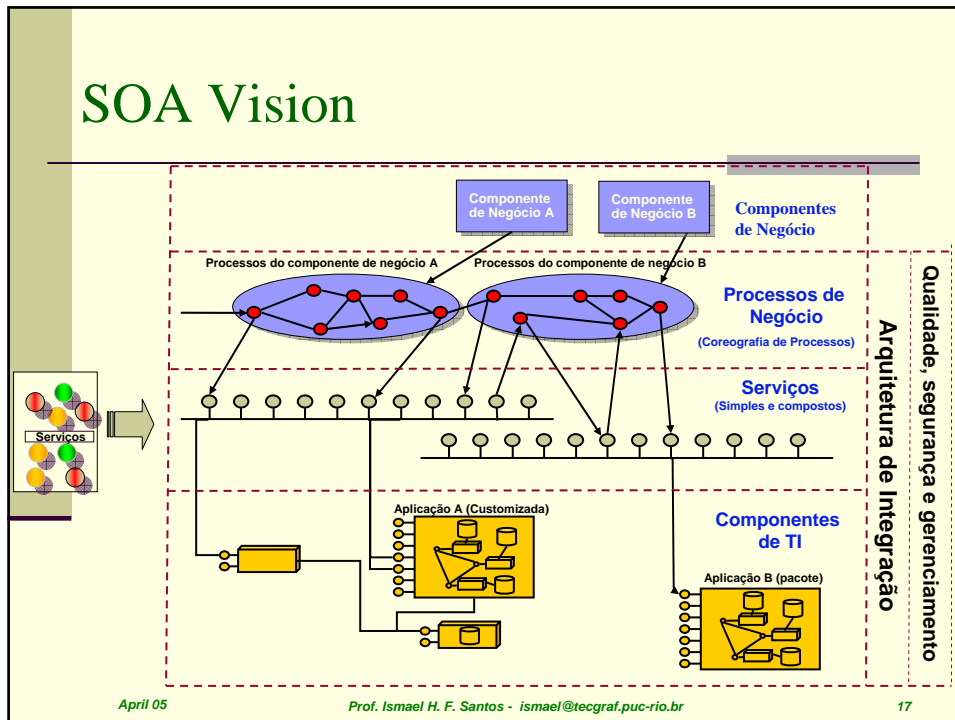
SOA Vision

Componente de Negócio A

Componente de Negócio B

Componentes de Negócio

Processos do componente de negócio A

Processos do componente de negócio B

Processos de Negócio

(Coreografia de Processos)

Serviços

Serviços

(Simples e compostos)

Aplicação A (Customizada)

Componentes de TI

Aplicação B (pacote)

Arquitetura de Integração

Qualidade, segurança e gerenciamento

April 05

Prof. Ismael H. F. Santos - ismael@tecgraf.puc-rio.br

17